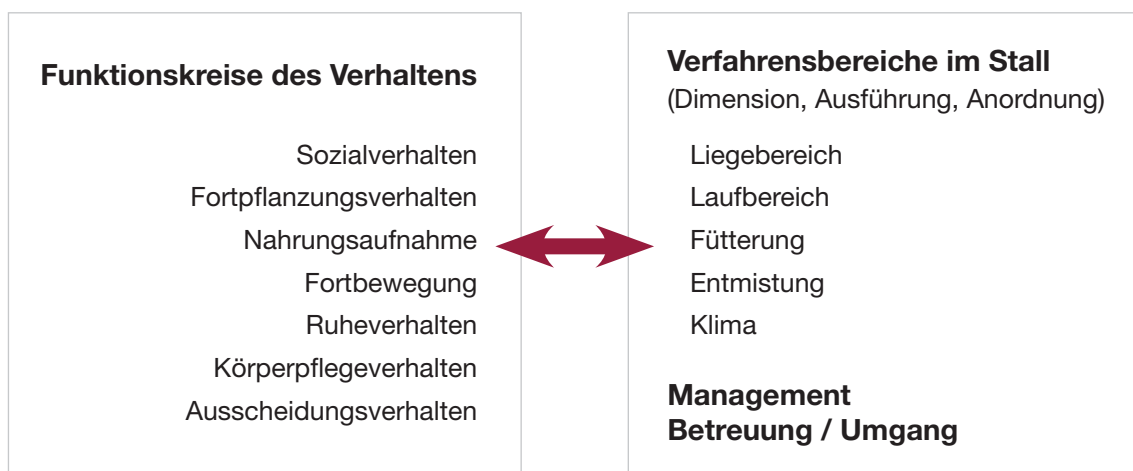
Funktionskreise des Verhaltens

Sozialverhalten
Fortpflanzungsverhalten
Nahrungsaufnahme
Fortbewegung
Ruheverhalten
Körperpflegeverhalten
Ausscheidungsverhalten

Verfahrensbereiche im Stall
(Dimension, Ausführung, Anordnung)

Liegebereich
Laufbereich
Fütterung
Entmistung
Klima

Management
Betreuung / Umgang